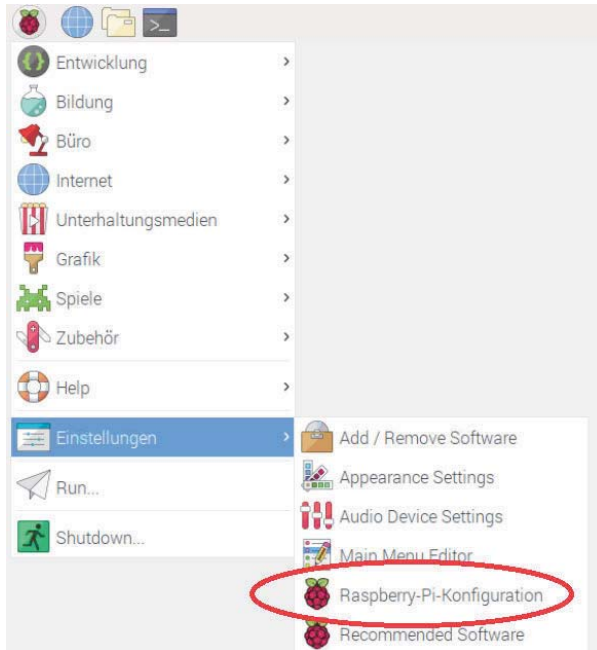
Entwicklung
Bildung
Büro
Internet
Unterhaltungsmedien
Grafik
Spiele
Zubehör
Help
Einstellungen
Run...
Shutdown...

Add / Remove Software
Appearance Settings
Audio Device Settings
Main Menu Editor
Raspberry-Pi-Konfiguration
Recommended Software